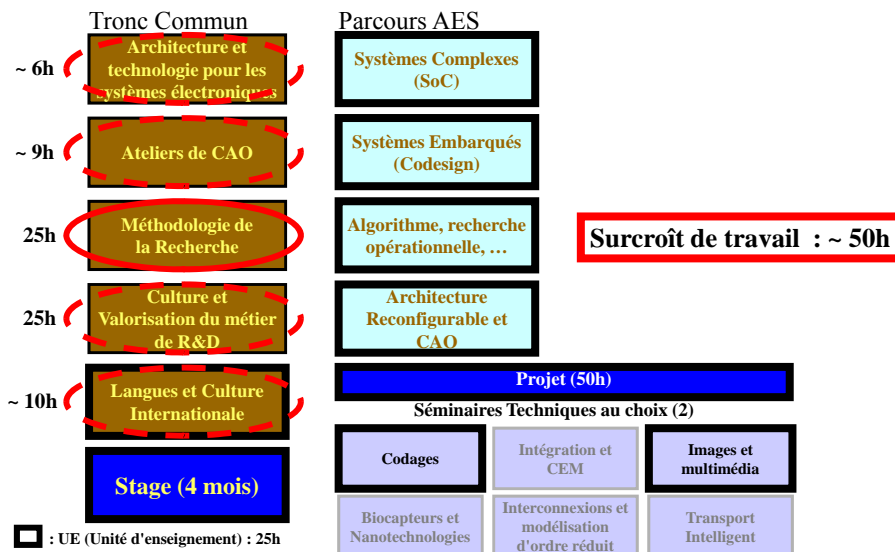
Tronc Commun

~ 6h
Architecture et technologie pour les systèmes électroniques

~ 9h
Ateliers de CAO

25h
Méthodologie de la Recherche

25h
Culture et Valorisation du métier de R&D

~ 10h
Langues et Culture Internationale

Stage (4 mois)

: UE (Unité d'enseignement) : 25h

Parcours AES

Systèmes Complexes (SoC)

Systèmes Embarqués (Codesign)

Algorithme, recherche opérationnelle, …

Architecture Reconfigurable et CAO

Projet (50h)

Séminaires Techniques au choix (2)

Codages

Intégration et CEM

Images et multimédia

Biocapteurs et Nanotechnologies

Interconnexions et modélisation d'ordre réduit

Transport Intelligent

Surcroît de travail : ~ 50h